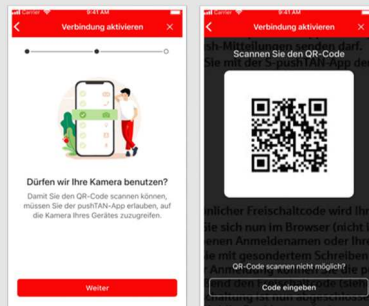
Carrier 9:41 AM

Verbindung aktivieren

Dürfen wir Ihre Kamera benutzen?

Damit Sie den QR-Code scannen können, müssen Sie der pushTAN-App erlauben, auf die Kamera Ihres Gerätes zuzugreifen.

Weiter

Carrier 9:41 AM

Verbindung aktivieren

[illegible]
Sie mit der S-pushTAN-App den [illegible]

Scannen Sie den QR-Code

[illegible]licher Freischaltcode wird Ihr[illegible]
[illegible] sie nun im Browser (nicht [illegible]
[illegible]enen Anmeldenamen oder Ihre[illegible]
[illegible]e mit gesondertem Schreiben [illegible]

QR-Code scannen nicht möglich?

Code eingeben